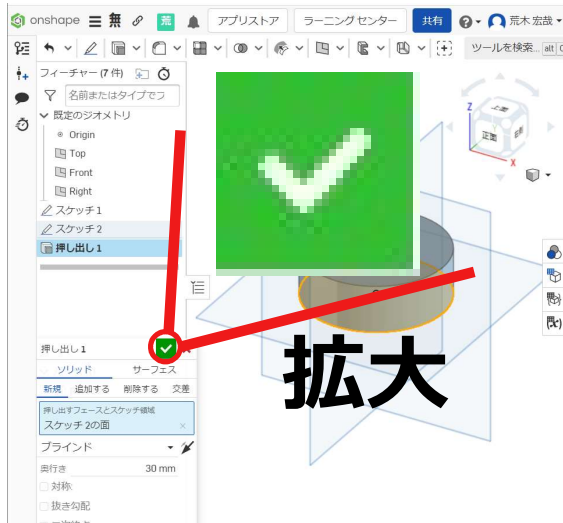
onshape 無 荒 アプリストア ラーニングセンター 共有 荒木 宏哉

ツールを検索... alt C

フィーチャー (7 件)

名前またはタイプでフ

既定のジオメトリ

Origin

Top

Front

Right

スケッチ 1

スケッチ 2

押し出し 1

正面

上

押し出し 1

ソリッド サーフェス

新規 追加する 削除する 交差

押し出すフェースとスケッチ領域

スケッチ 2の面

ブラインド

奥行き 30 mm

対称

抜き勾配

拡大